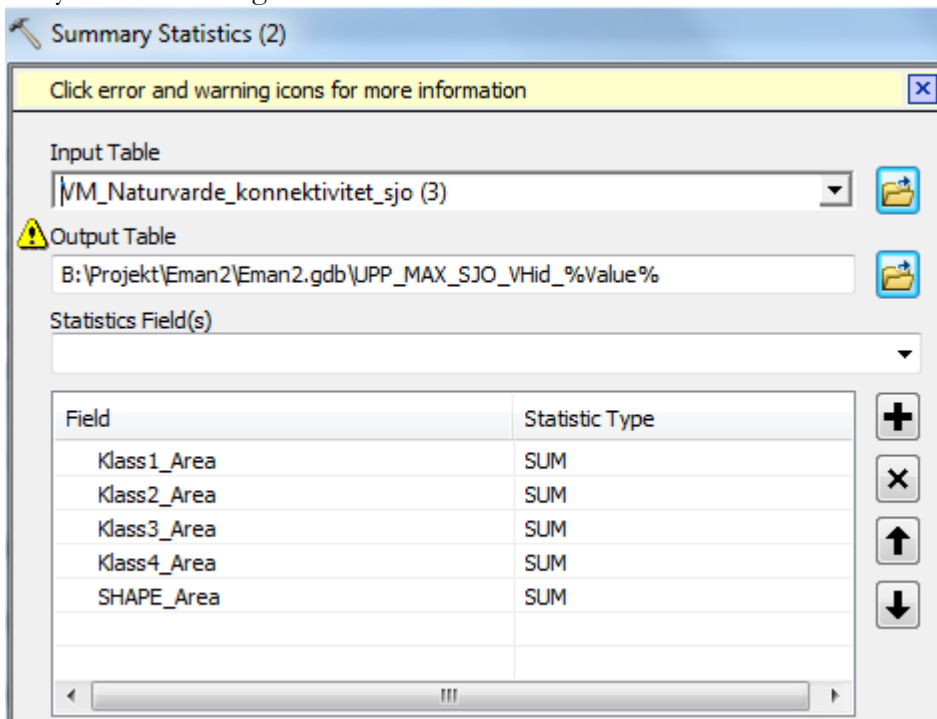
Summary Statistics (2)

Click error and warning icons for more information

Input Table

VM_Naturvarde_konnektivitet_sjo (3)

Output Table

B:\Projekt\Eman2\Eman2.gdb\UPP_MAX_SJO_VHid_%Value%

Statistics Field(s)

| Field | Statistic Type |
|---|---|
| Klass1_Area | SUM |
| Klass2_Area | SUM |
| Klass3_Area | SUM |
| Klass4_Area | SUM |
| SHAPE_Area | SUM |